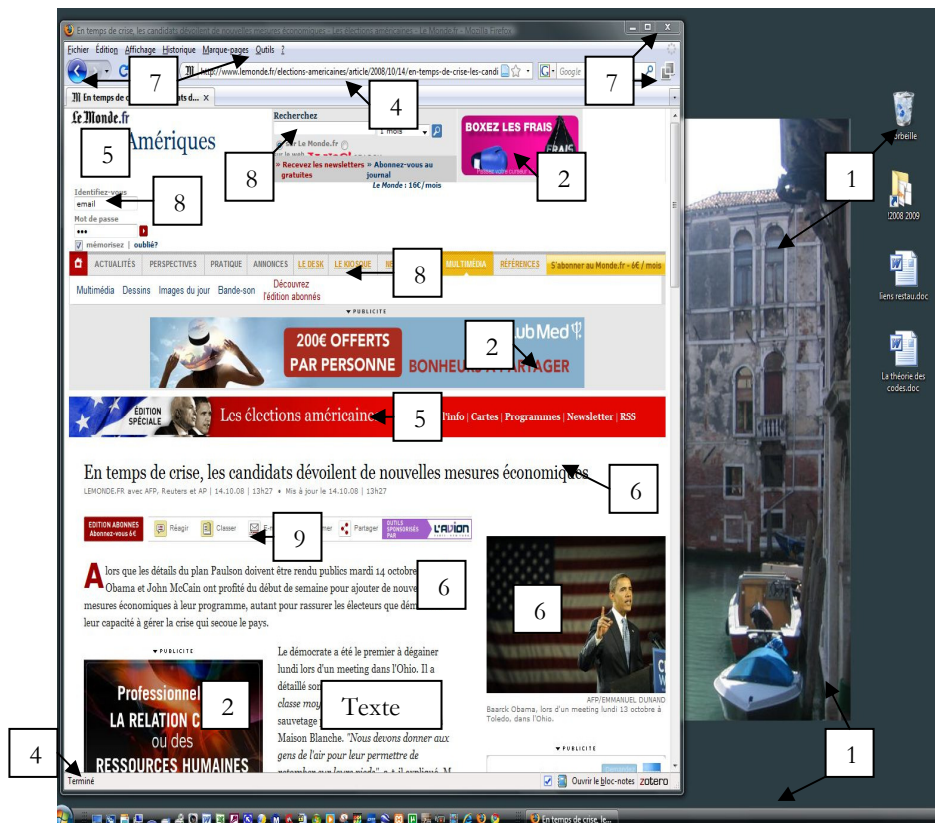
En temps de crise, les candidats dévoilent de nouvelles mesures économiques - Les élections américaines - Le Monde.fr - Mozilla Firefox

Fichier Édition Affichage Historique Marque-pages Outils ?

http://www.lemonde.fr/elections-americaines/article/2008/10/14/en-temps-de-crise-les-candi

Google

En temps de c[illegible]ts d...

Le Monde.fr

Amériques

Recherchez

1 mois

sur Le Monde.fr

sur le web

» Recevez les newsletters gratuites

» Abonnez-vous au journal

Le Monde : 16€/mois

BOXEZ LES FRAIS

FRAIS

Identifiez-vous

email

Mot de passe

mémorisez | oublié?

ACTUALITÉS PERSPECTIVES PRATIQUE ANNONCES LE DESK LE KIOSQUE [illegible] MULTIMÉDIA RÉFÉRENCES S'abonner au Monde.fr - 6€ / mois

Multimédia Dessins Images du jour Bande-son Découvrez l'édition abonnés

PUBLICITÉ

200€ OFFERTS PAR PERSONNE

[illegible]ubMed

BONHEUR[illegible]AGER

ÉDITION SPÉCIALE

Les élections américaine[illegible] l'info | Cartes | Programmes | Newsletter | RSS

En temps de crise, les candidats dévoilent de nouvelles mesures économiques

LEMONDE.FR avec AFP, Reuters et AP | 14.10.08 | 13h27 • Mis à jour le 14.10.08 | 13h27

EDITION ABONNES Abonnez-vous 6€

Réagir Classer E-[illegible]mer Partager OUTILS SPONSORISÉS PAR L'AVION

Alors que les détails du plan Paulson doivent être rendu publics mardi 14 octobre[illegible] Obama et John McCain ont profité du début de semaine pour ajouter de nouve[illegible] mesures économiques à leur programme, autant pour rassurer les électeurs que dém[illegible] leur capacité à gérer la crise qui secoue le pays.

PUBLICITÉ

Professionnel

LA RELATION C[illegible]

ou des

RESSOURCES HUMAINES

Le démocrate a été le premier à dégainer lundi lors d'un meeting dans l'Ohio. Il a détaillé son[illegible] classe moy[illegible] sauvetage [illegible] Maison Blanche. "Nous devons donner aux gens de l'air pour leur permettre de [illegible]", a-t-il expliqué. M

AFP/EMMANUEL DUNAND

Baarck Obama, lors d'un meeting lundi 13 octobre à Toledo, dans l'Ohio.

PUBLICITÉ

Terminé

Ouvrir le bloc-notes zotero

En temps de crise, le...

Corbeille

2008 2009

liens restau.doc

La théorie des codes.doc

1
1
1
2
2
2
4
4
5
5
6
6
6
7
7
8
8
8
9
Texte